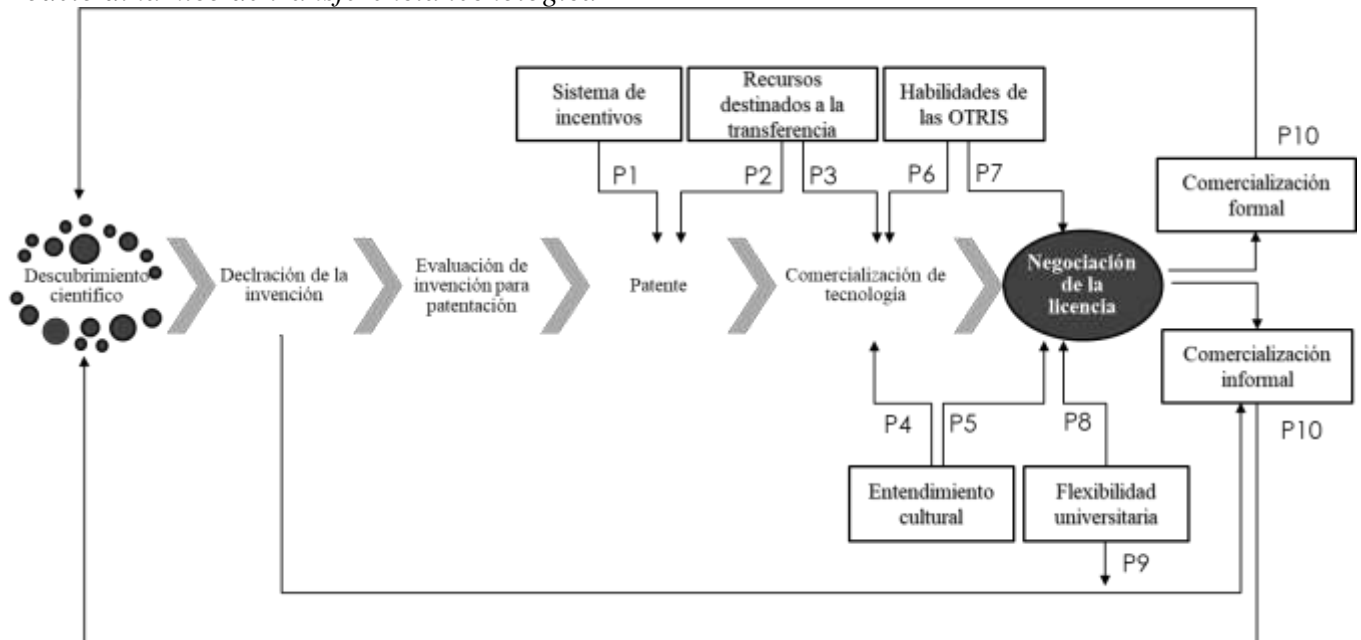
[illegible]

Sistema de incentivos

Recursos destinados a la transferencia

Habilidades de las OTRIS

P10

P1

P2

P3

P6

P7

Comercialización formal

Descubrimiento científico

Declración de la invención

Evaluación de invención para patentación

Patente

Comercialización de tecnología

Negociación de la licencia

Comercialización informal

P4

P5

P8

P10

Entendimiento cultural

Flexibilidad universitaria

P9